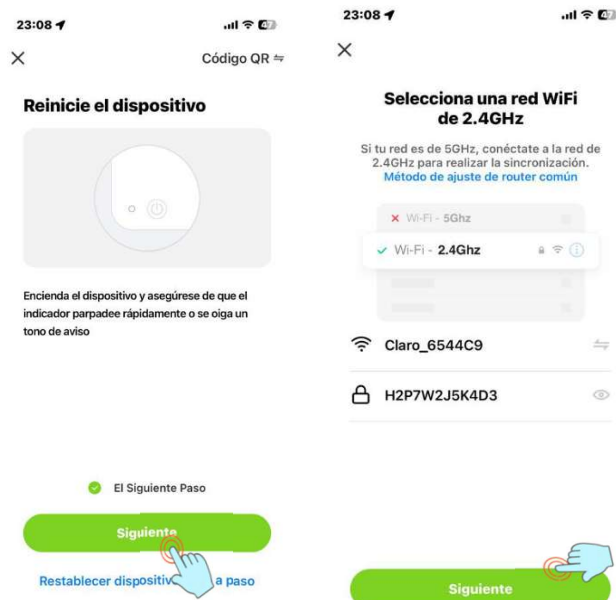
23:08

×

Código QR

Reinicie el dispositivo

Encienda el dispositivo y asegúrese de que el indicador parpadee rápidamente o se oiga un tono de aviso

El Siguiente Paso

Siguiente

Restablecer dispositiv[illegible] a paso

23:08

×

Selecciona una red WiFi de 2.4GHz

Si tu red es de 5GHz, conéctate a la red de 2.4GHz para realizar la sincronización.
Método de ajuste de router común

Wi-Fi - 5Ghz

Wi-Fi - 2.4Ghz

Claro_6544C9

H2P7W2J5K4D3

Siguiente